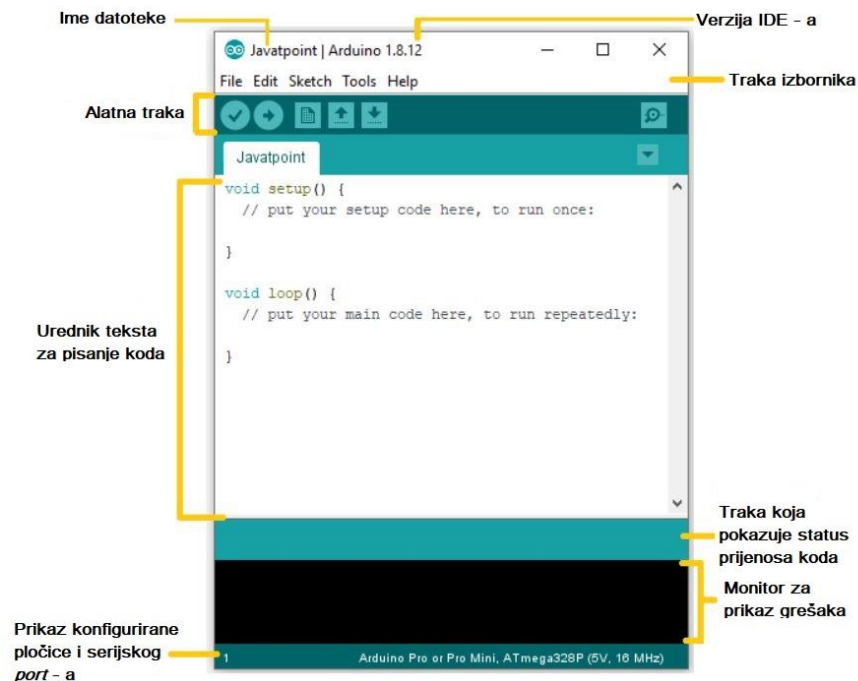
Ime datoteke

Verzija IDE - a

Javatpoint | Arduino 1.8.12

File Edit Sketch Tools Help

Traka izbornika

Alatna traka

Javatpoint

void setup() {
  // put your setup code here, to run once:

}

void loop() {
  // put your main code here, to run repeatedly:

}

Urednik teksta za pisanje koda

Traka koja pokazuje status prijenosa koda

Monitor za prikaz grešaka

Prikaz konfigurirane pločice i serijskog *port* - a

1

Arduino Pro or Pro Mini, ATmega328P (5V, 16 MHz)